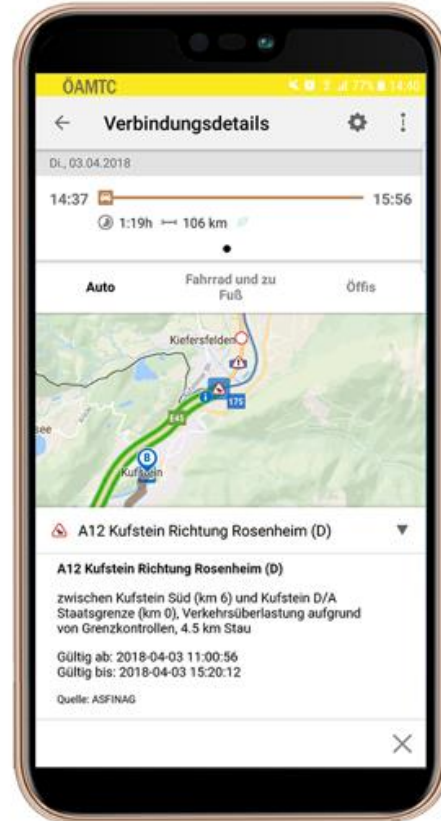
ÖAMTC

77% 14:40

← Verbindungsdetails

Di., 03.04.2018

14:37 15:56

1:19h 106 km

Auto

Fahrrad und zu Fuß

Öffis

Kiefersfelden

175

E45

see

B

Kufstein

A12 Kufstein Richtung Rosenheim (D) ▼

A12 Kufstein Richtung Rosenheim (D)

zwischen Kufstein Süd (km 6) und Kufstein D/A Staatsgrenze (km 0), Verkehrsüberlastung aufgrund von Grenzkontrollen, 4.5 km Stau

Gültig ab: 2018-04-03 11:00:56
Gültig bis: 2018-04-03 15:20:12

Quelle: ASFINAG

×